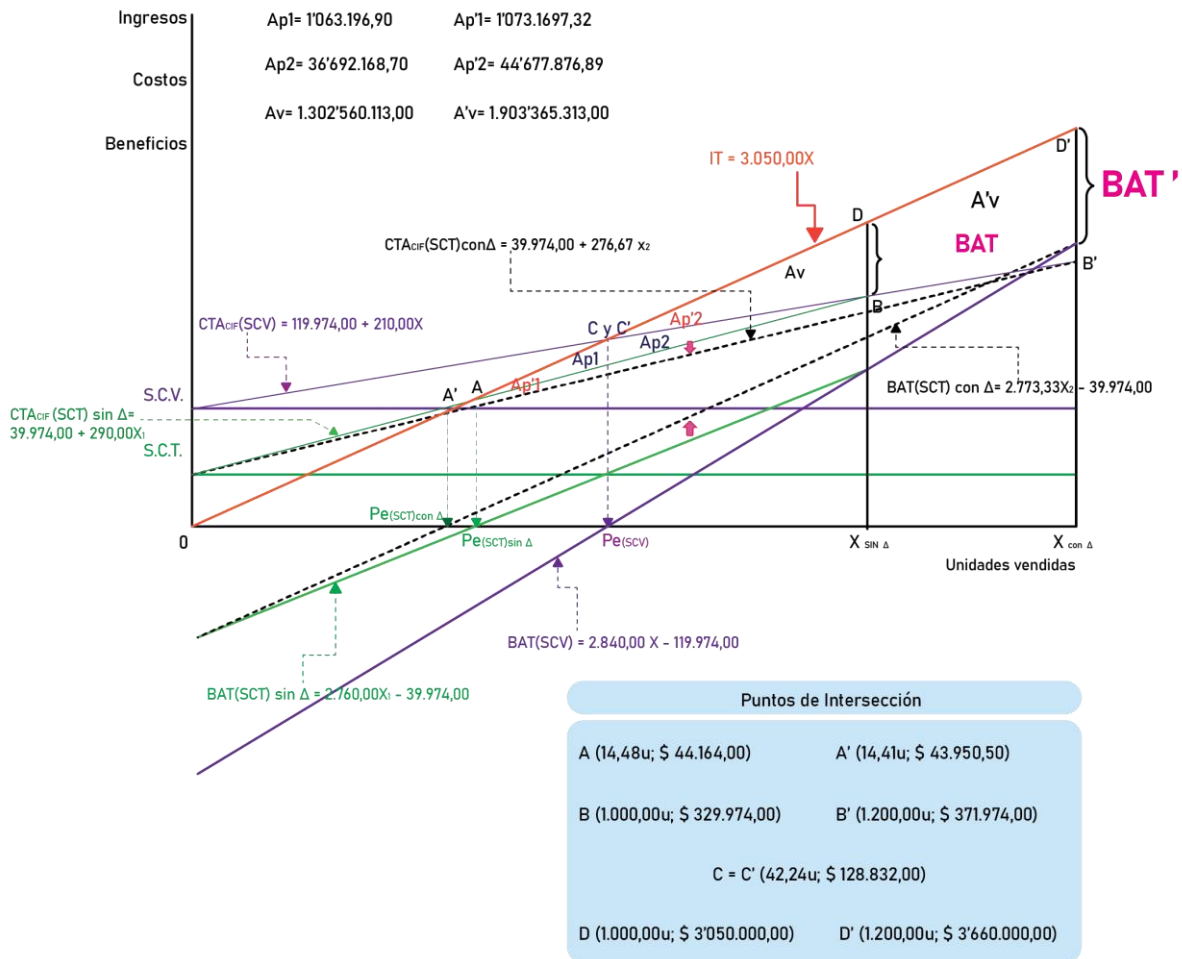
Ingresos

Costos

Beneficios

Ap1= 1'063.196,90

Ap'1= 1'073.1697,32

Ap2= 36'692.168,70

Ap'2= 44'677.876,89

Av= 1.302'560.113,00

A'v= 1.903'365.313,00

IT = 3.050,00X

D'

BAT '

A'v

D

BAT

$CTA_{CIF}$(SCT)con$\Delta$ = 39.974,00 + 276,67 $x_2$

Av

B'

B

$CTA_{CIF}$(SCV) = 119.974,00 + 210,00X

C y C'

Ap'2

Ap2

Ap1

Ap'1

BAT(SCT) con $\Delta$= 2.773,33$X_2$ - 39.974,00

S.C.V.

A'

A

$CTA_{CIF}$ (SCT) sin $\Delta$= 39.974,00 + 290,00$X_1$

S.C.T.

Pe(SCT)con $\Delta$

0

Pe(SCT)sin $\Delta$

Pe(SCV)

X SIN $\Delta$

X con $\Delta$

Unidades vendidas

BAT(SCV) = 2.840,00 X - 119.974,00

BAT(SCT) sin $\Delta$ = 2.760,00$X_1$ - 39.974,00

Puntos de Intersección

A (14,48u; $ 44.164,00)

A' (14,41u; $ 43.950,50)

B (1.000,00u; $ 329.974,00)

B' (1.200,00u; $ 371.974,00)

C = C' (42,24u; $ 128.832,00)

D (1.000,00u; $ 3'050.000,00)

D' (1.200,00u; $ 3'660.000,00)